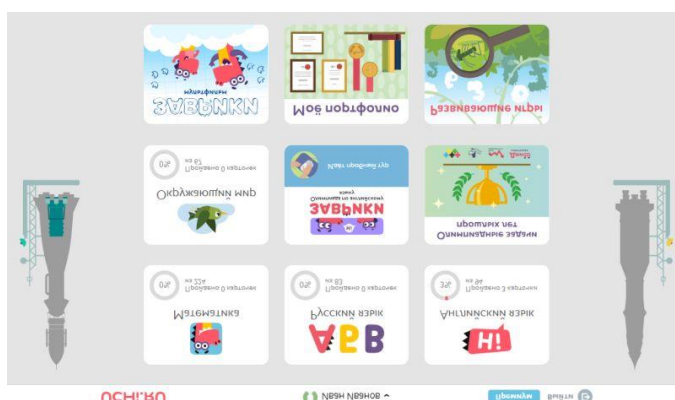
ЗАВРИКИ
мультфильм

Моё портфолио

Развивающие игры

0%
Пройдено 0 карточек
из 67
Окружающий мир

ЗАВРИКИ
Олимпиада по русскому
языку
Идёт пробный тур

Олимпиадные задачи
прошлых лет

0%
Пройдено 0 карточек
из 334
Математика

0%
Пройдено 0 карточек
из 83
Русский язык

3%
Пройдено 3 карточек
из 96
Английский язык

АБВ

Hi!

UCHI.RU

Иван Иванов

Премиум

Выйти